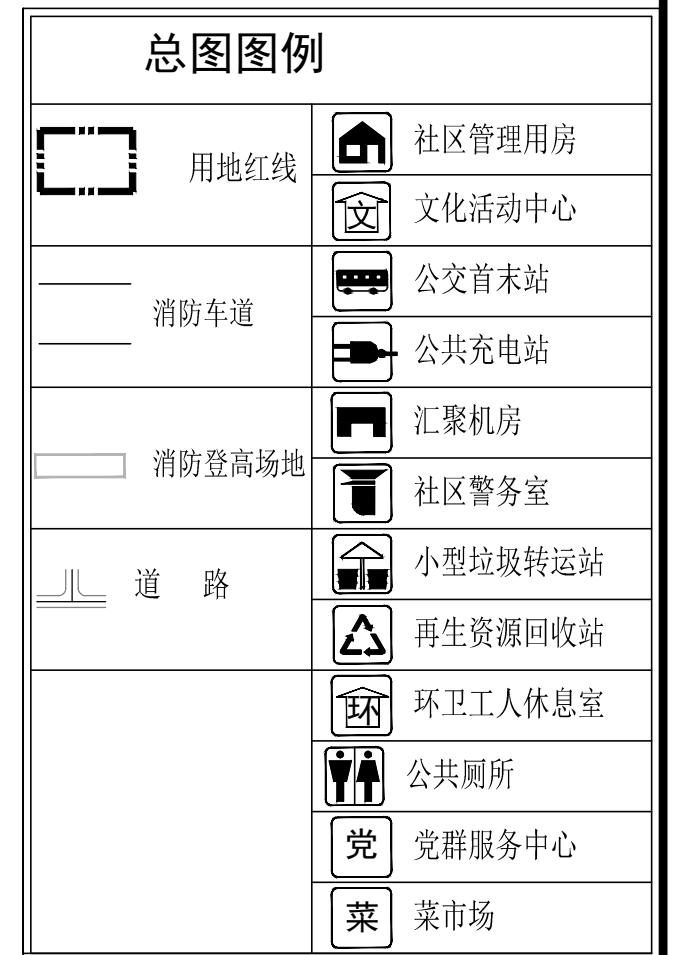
总图图例

| | |
|---|---|
| 用地红线 | 社区管理用房 |
| | 文 文化活动中心 |
| 消防车道 | 公交首末站 |
| | 公共充电站 |
| 消防登高场地 | 汇聚机房 |
| | 社区警务室 |
| 道 路 | 小型垃圾转运站 |
| | 再生资源回收站 |
| | 环 环卫工人休息室 |
| | 公共厕所 |
| | 党 党群服务中心 |
| | 菜 菜市场 |